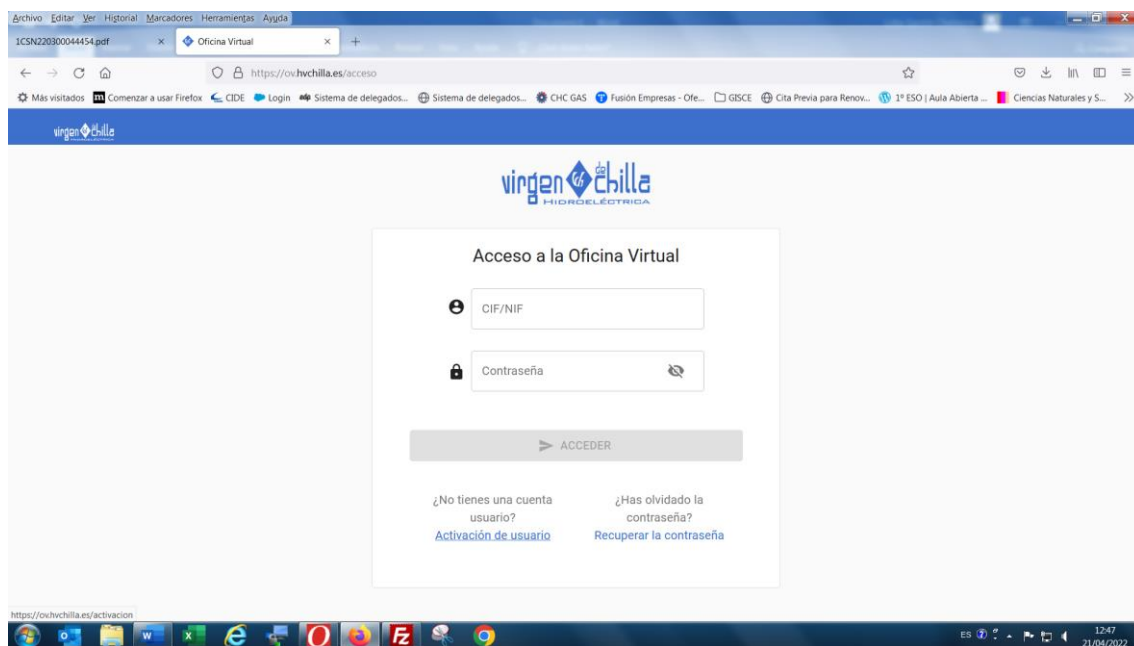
Archivo Editar Ver Historial Marcadores Herramientas Ayuda

1CSN220300044454.pdf × Oficina Virtual × +

https://ov.hvchilla.es/acceso

Más visitados Comenzar a usar Firefox CIDE Login Sistema de delegados... Sistema de delegados... CHC GAS Fusión Empresas - Ofe... GISCE Cita Previa para Renov... 1º ESO | Aula Abierta ... Ciencias Naturales y S...

virgen de chilla

virgen de chilla HIDROELÉCTRICA

Acceso a la Oficina Virtual

CIF/NIF

Contraseña

ACCEDER

¿No tienes una cuenta usuario?
Activación de usuario

¿Has olvidado la contraseña?
Recuperar la contraseña

https://ov.hvchilla.es/activacion

ES 12:47 21/04/2022